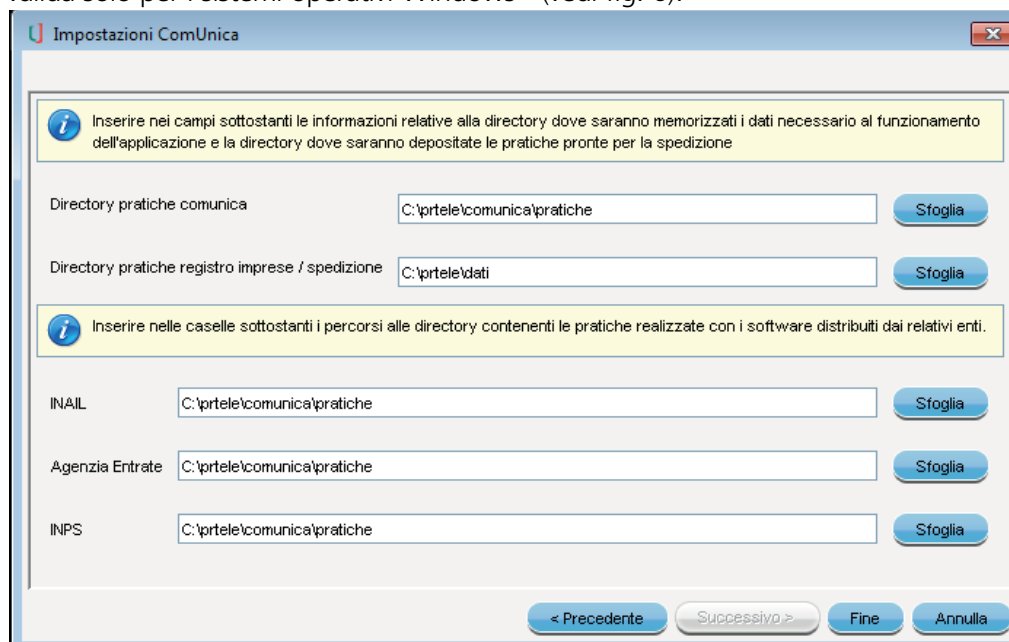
valida solo per i sistemi operativi Windows™ (vedi fig. 6).

Impostazioni ComUnica

Inserire nei campi sottostanti le informazioni relative alla directory dove saranno memorizzati i dati necessario al funzionamento dell'applicazione e la directory dove saranno depositate le pratiche pronte per la spedizione

Directory pratiche comunica C:\prtele\comunica\pratiche Sfoglia

Directory pratiche registro imprese / spedizione C:\prtele\dati Sfoglia

Inserire nelle caselle sottostanti i percorsi alle directory contenenti le pratiche realizzate con i software distribuiti dai relativi enti.

INAIL C:\prtele\comunica\pratiche Sfoglia

Agenzia Entrate C:\prtele\comunica\pratiche Sfoglia

INPS C:\prtele\comunica\pratiche Sfoglia

< Precedente Successivo > Fine Annulla